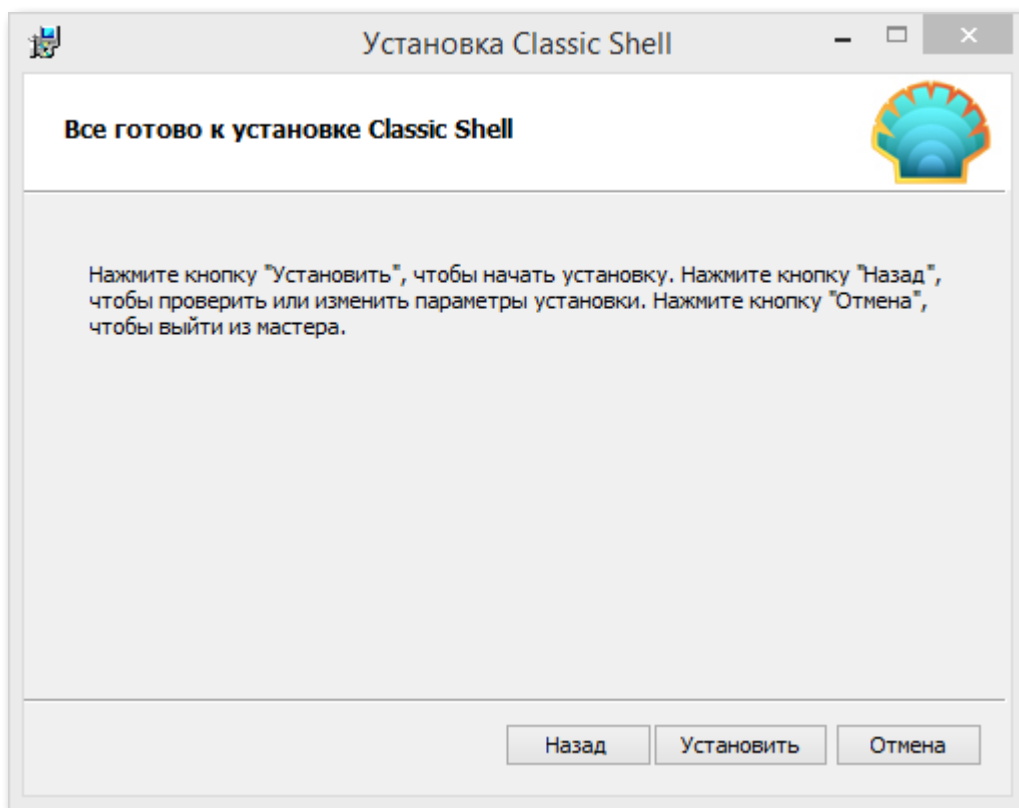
Установка Classic Shell

Все готово к установке Classic Shell

Нажмите кнопку "Установить", чтобы начать установку. Нажмите кнопку "Назад", чтобы проверить или изменить параметры установки. Нажмите кнопку "Отмена", чтобы выйти из мастера.

Назад

Установить

Отмена